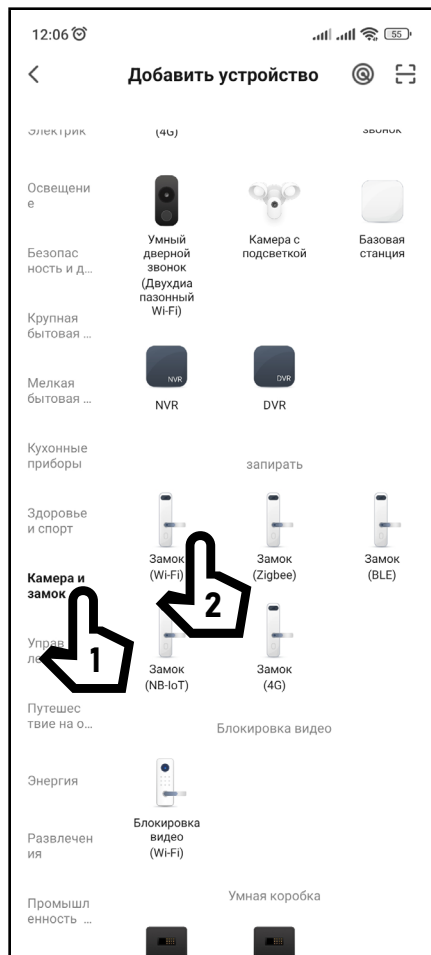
12:06

55

Добавить устройство

Электрик

(4G)

звонок

Освещение

Умный дверной звонок (Двухдиапазонный Wi-Fi)

Камера с подсветкой

Базовая станция

Безопасность и д...

Крупная бытовая ...

NVR

DVR

Мелкая бытовая ...

NVR

DVR

Кухонные приборы

запирать

Здоровье и спорт

Замок (Wi-Fi)

Замок (Zigbee)

Замок (BLE)

Камера и замок

2

Управ ле

1

Замок (NB-IoT)

Замок (4G)

Путешествие на о...

Блокировка видео

Энергия

Блокировка видео (Wi-Fi)

Развлечения

Умная коробка

Промышленность ...